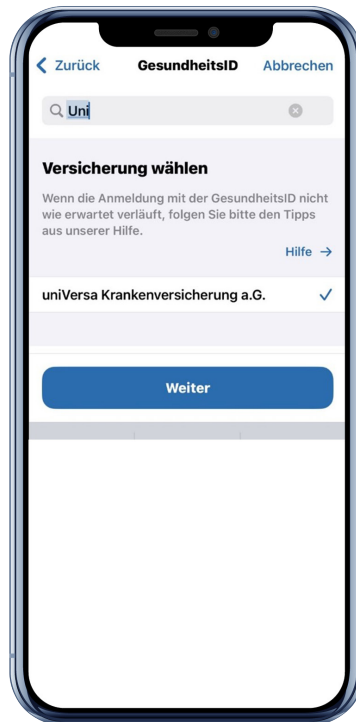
< Zurück GesundheitsID Abbrechen

Uni

Versicherung wählen

Wenn die Anmeldung mit der GesundheitsID nicht wie erwartet verläuft, folgen Sie bitte den Tipps aus unserer Hilfe.

Hilfe →

uniVersa Krankenversicherung a.G. ✓

Weiter